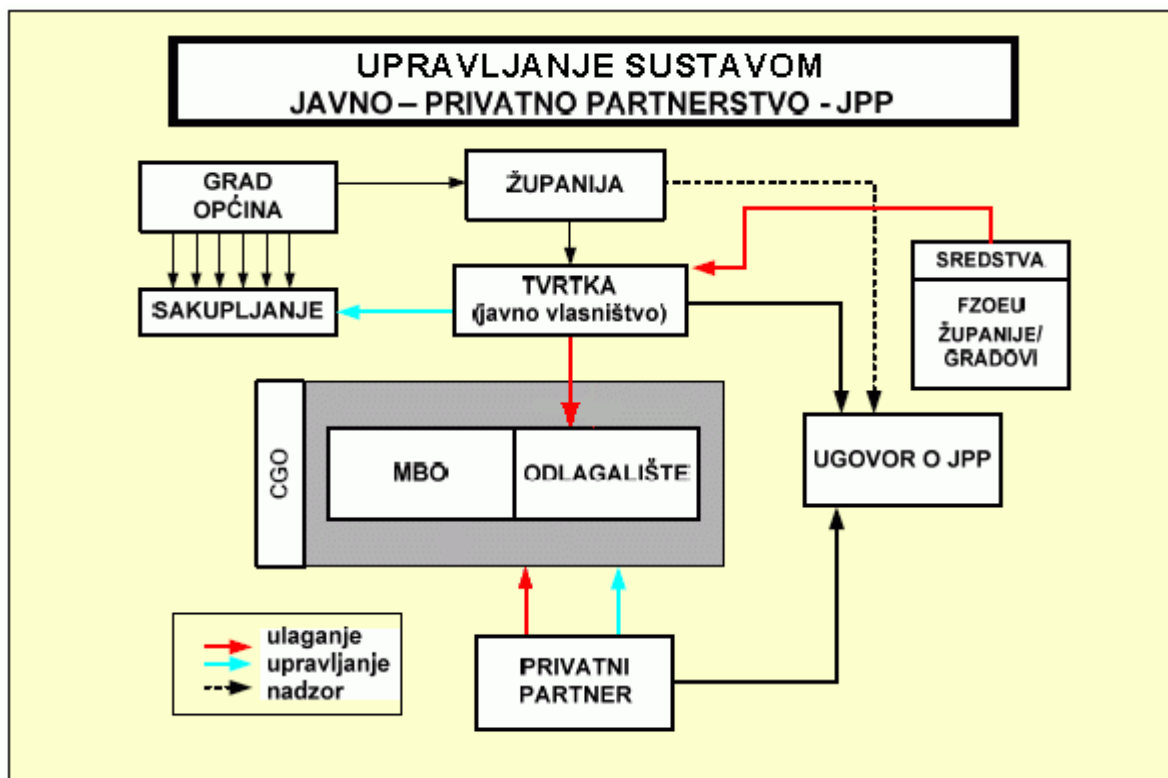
UPRAVLJANJE SUSTAVOM
JAVNO – PRIVATNO PARTNERSTVO - JPP

GRAD
OPĆINA

ŽUPANIJA

SAKUPLJANJE

TVRTKA
(javno vlasništvo)

SREDSTVA

FZOEU
ŽUPANIJE/
GRADOVI

CGO

MBO

ODLAGALIŠTE

UGOVOR O JPP

ulaganje
upravljanje
nadzor

PRIVATNI
PARTNER